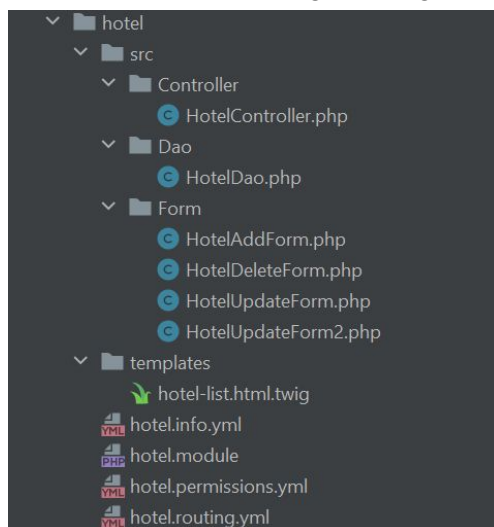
hotel
src
Controller
C HotelController.php
Dao
C HotelDao.php
Form
C HotelAddForm.php
C HotelDeleteForm.php
C HotelUpdateForm.php
C HotelUpdateForm2.php
templates
hotel-list.html.twig
YML hotel.info.yml
PHP hotel.module
YML hotel.permissions.yml
YML hotel.routing.yml